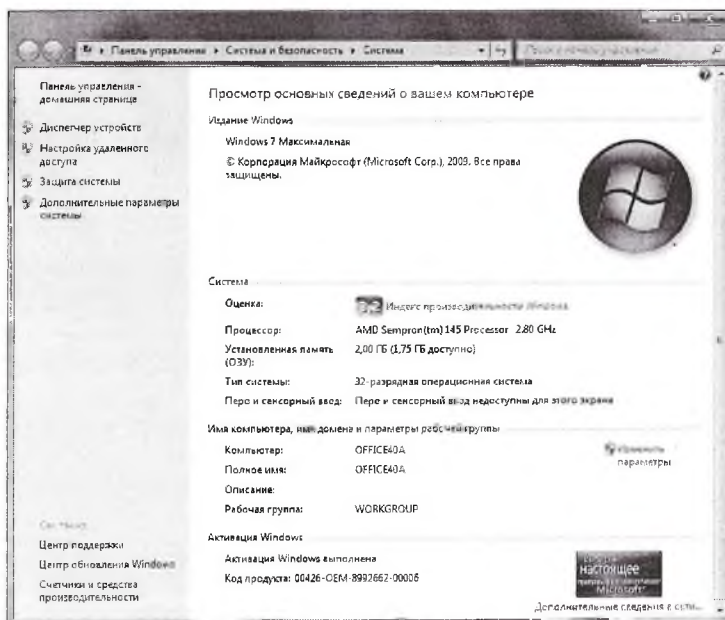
Панель управления ▸ Система и безопасность ▸ Система

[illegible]

Панель управления - домашняя страница

Диспетчер устройств

Настройка удаленного доступа

Защита системы

Дополнительные параметры системы

Просмотр основных сведений о вашем компьютере

Издание Windows

Windows 7 Максимальная

© Корпорация Майкрософт (Microsoft Corp.), 2009. Все права защищены.

Система

| | |
|---|---|
| Оценка: | 3,2 Индекс производительности Windows |
| Процессор: | AMD Sempron(tm) 145 Processor 2.80 GHz |
| Установленная память (ОЗУ): | 2,00 ГБ (1,75 ГБ доступно) |
| Тип системы: | 32-разрядная операционная система |
| Перо и сенсорный ввод: | Перо и сенсорный ввод недоступны для этого экрана |

Имя компьютера, имя домена и параметры рабочей группы

| | |
|---|---|
| Компьютер: | OFFICE40A |
| Полное имя: | OFFICE40A |
| Описание: | |
| Рабочая группа: | WORKGROUP |

Изменить параметры

См. также

Центр поддержки

Центр обновления Windows

Счетчики и средства производительности

Активация Windows

Активация Windows выполнена

Код продукта: 00426-OEM-8992662-00006

Настоящее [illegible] Microsoft

Дополнительные сведения в сети...